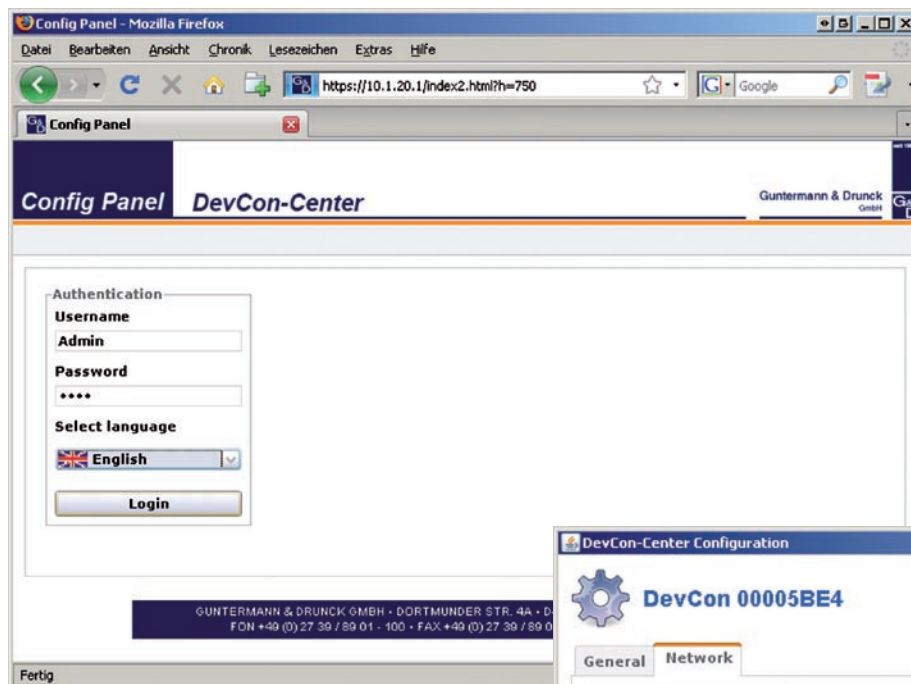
Config Panel - Mozilla Firefox

Datei Bearbeiten Ansicht Chronik Lesezeichen Extras Hilfe

https://10.1.20.1/index2.html?h=750

Google

Config Panel

Config Panel DevCon-Center

Guntermann & Drunck GmbH

Authentication

Username

Admin

Password

••••

Select language

English

Login

GUNTERMANN & DRUNCK GMBH · DORTMUNDER STR. 4A · D-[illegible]
FON +49 (0) 27 39 / 89 01 - 100 · FAX +49 (0) 27 39 / 89 0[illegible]

Fertig

DevCon-Center Configuration

DevCon 00005BE4

General Network